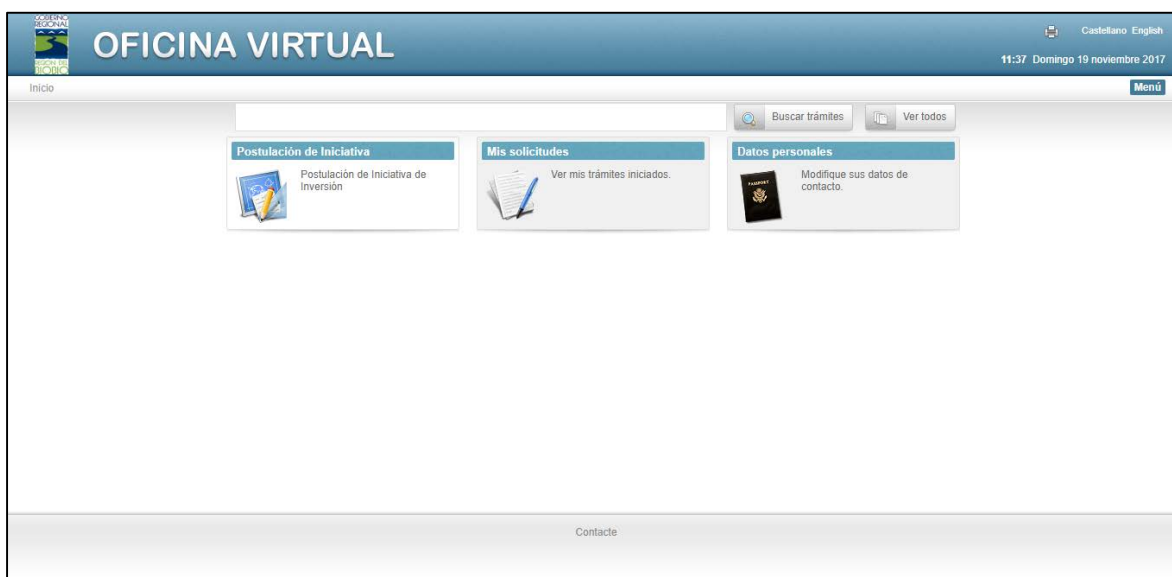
GOBIERNO REGIONAL
REGION DEL BIOBIO

OFICINA VIRTUAL

Castellano English

11:37 Domingo 19 noviembre 2017

Inicio

Menú

Buscar trámites

Ver todos

Postulación de Iniciativa

Postulación de Iniciativa de Inversión

Mis solicitudes

Ver mis trámites iniciados.

Datos personales

Modifique sus datos de contacto.

Contacte